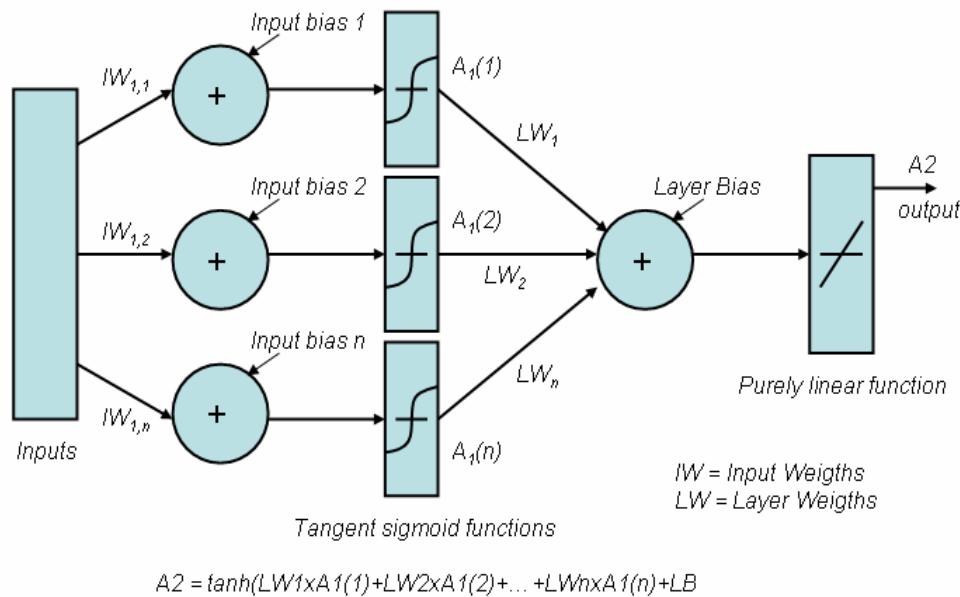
Input bias 1

$IW_{1,1}$

+

$A_1(1)$

$LW_1$

Input bias 2

$IW_{1,2}$

+

$A_1(2)$

$LW_2$

Layer Bias

+

A2

output

Input bias n

$IW_{1,n}$

+

$LW_n$

$A_1(n)$

Inputs

Purely linear function

IW = Input Weigths
LW = Layer Weigths

Tangent sigmoid functions

A2 = tanh(LW1xA1(1)+LW2xA1(2)+… +LWnxA1(n)+LB